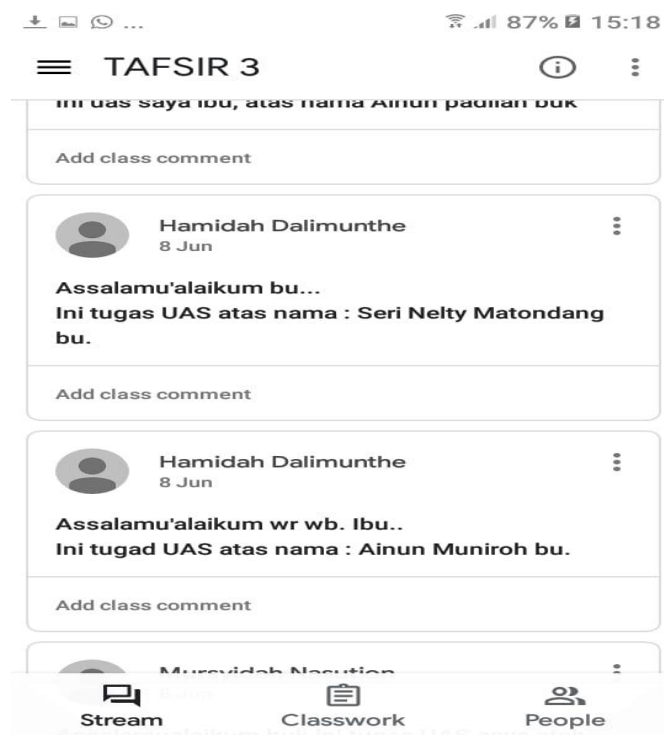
87% 15:18

TAFSIR 3

Ini uas saya ibu, atas nama Ainun padilah buk

Add class comment

Hamidah Dalimunthe
8 Jun

Assalamu'alaikum bu...
Ini tugas UAS atas nama : Seri Nelty Matondang bu.

Add class comment

Hamidah Dalimunthe
8 Jun

Assalamu'alaikum wr wb. Ibu..
Ini tugad UAS atas nama : Ainun Muniroh bu.

Add class comment

Mursyidah Nasution
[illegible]

Stream Classwork People